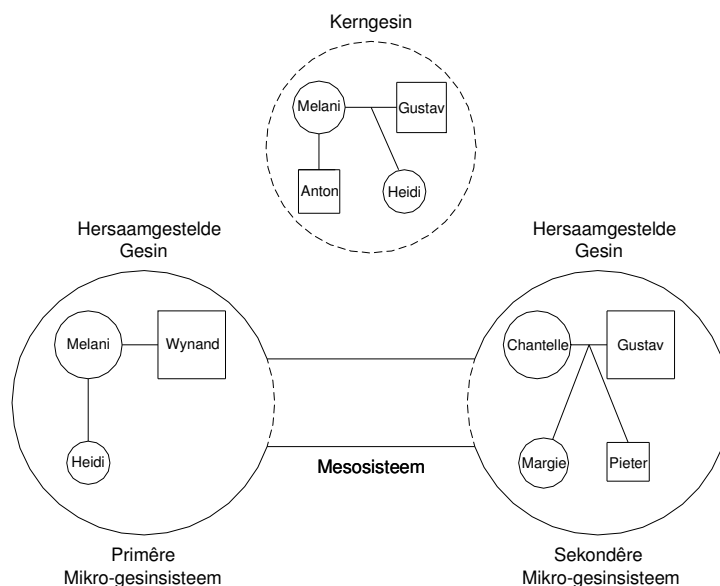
Kerngesin

Melani

Gustav

Anton

Heidi

Hersaamgestelde Gesin

Melani

Wynand

Heidi

Primêre Mikro-gesinsisteem

Hersaamgestelde Gesin

Chantelle

Gustav

Margie

Pieter

Sekondêre Mikro-gesinsisteem

Mesosisteem